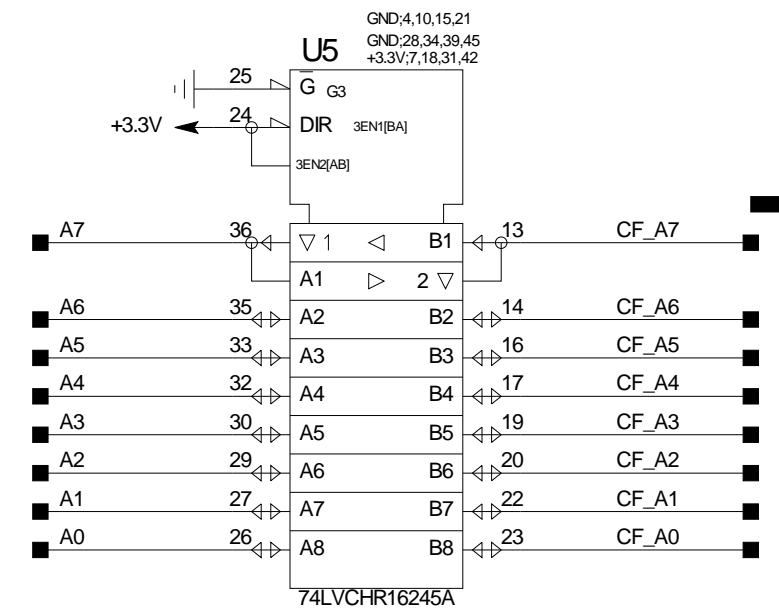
GND;4,10,15,21
GND;28,34,39,45
+3.3V;7,18,31,42

U5

25 G G3
+3.3V 24 DIR 3EN1[BA]
3EN2[AB]

A7 36 ▽1 ◁ B1 13 CF_A7
A1 ▷ 2 ▽
A6 35 A2 B2 14 CF_A6
A5 33 A3 B3 16 CF_A5
A4 32 A4 B4 17 CF_A4
A3 30 A5 B5 19 CF_A3
A2 29 A6 B6 20 CF_A2
A1 27 A7 B7 22 CF_A1
A0 26 A8 B8 23 CF_A0

74LVCHR16245A